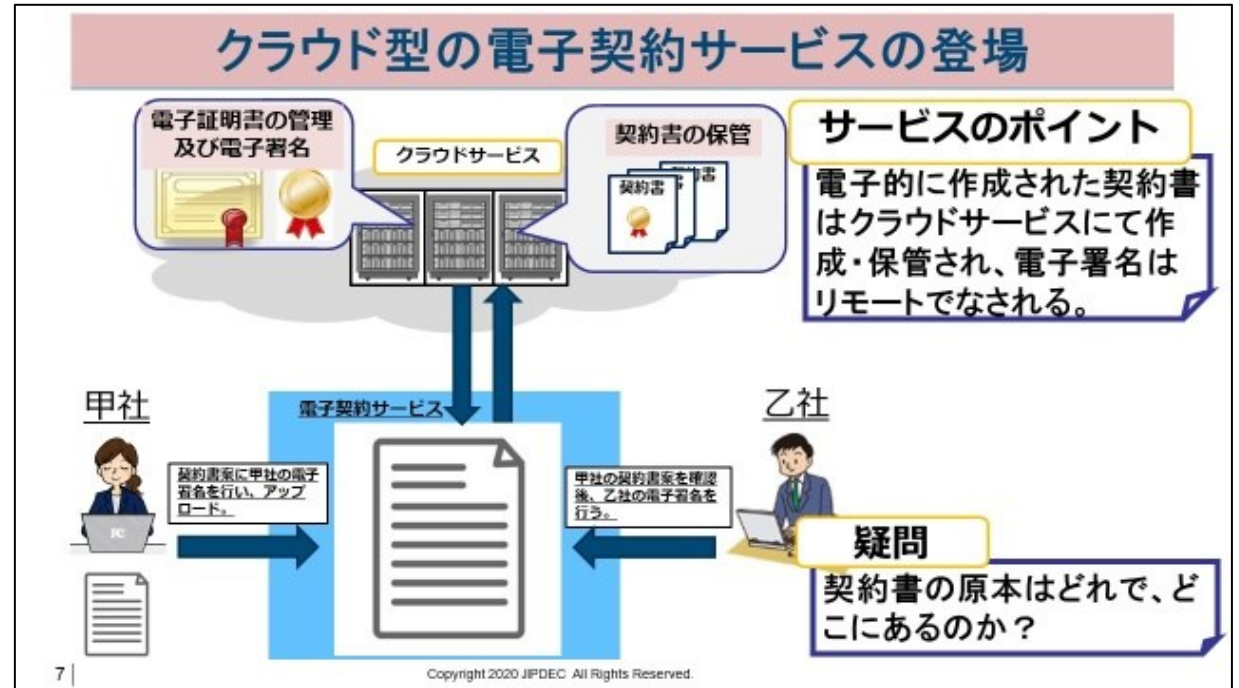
クラウド型の電子契約サービスの登場

電子証明書の管理及び電子署名

クラウドサービス

契約書の保管

契約書

サービスのポイント

電子的に作成された契約書はクラウドサービスにて作成・保管され、電子署名はリモートでなされる。

甲社

電子契約サービス

乙社

契約書案に甲社の電子署名を行い、アップロード。

甲社の契約書案を確認後、乙社の電子署名を行う。

PC

疑問

契約書の原本はどれで、どこにあるのか？

7

Copyright 2020 JIPDEC All Rights Reserved.